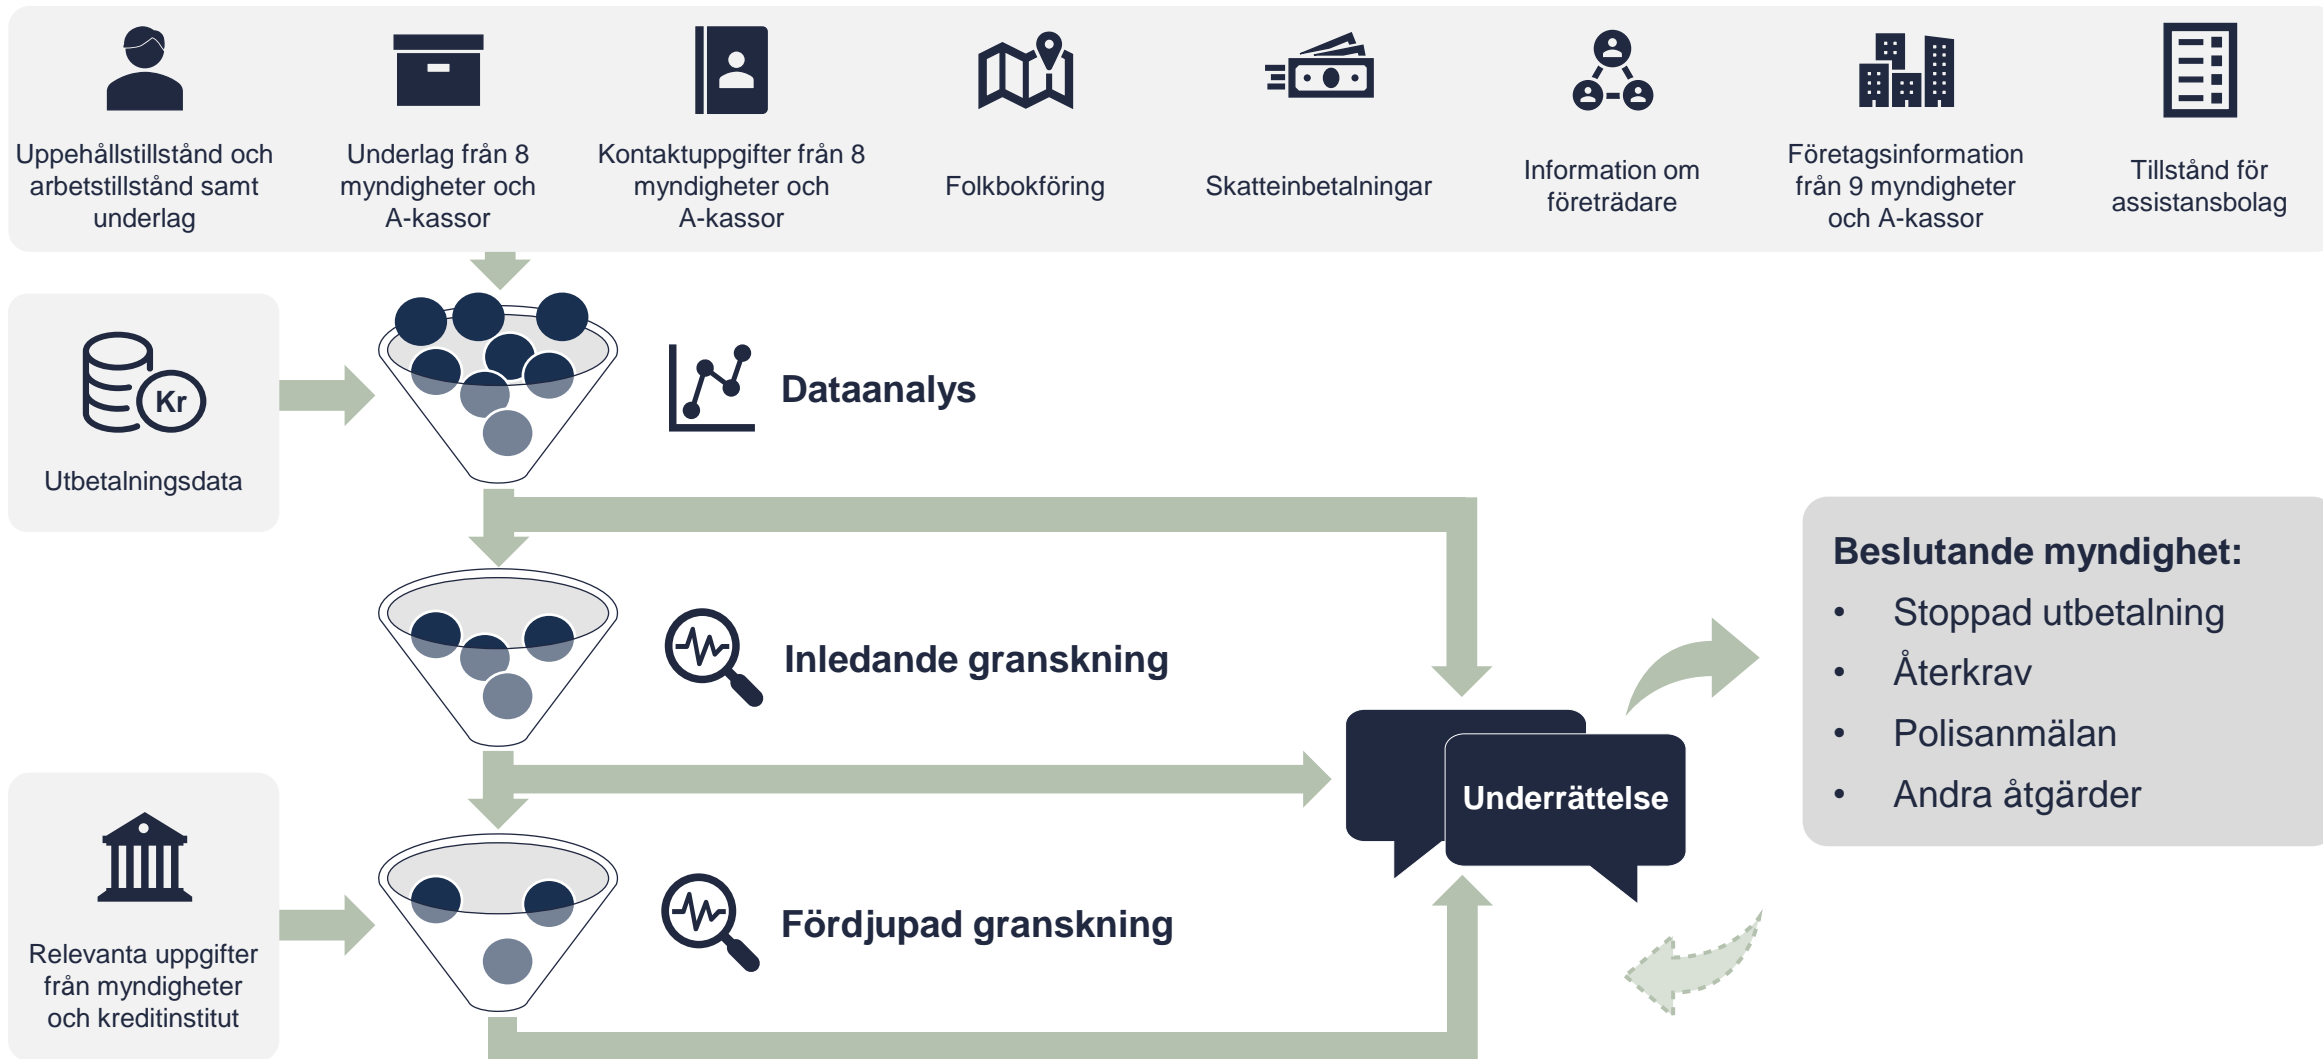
Uppehållstillstånd och arbetstillstånd samt underlag

Underlag från 8 myndigheter och A-kassor

Kontaktuppgifter från 8 myndigheter och A-kassor

Folkbokföring

Skatteinbetalningar

Information om företrädare

Företagsinformation från 9 myndigheter och A-kassor

Tillstånd för assistansbolag

Kr

Utbetalningsdata

Dataanalys

Inledande granskning

Relevanta uppgifter från myndigheter och kreditinstitut

Fördjupad granskning

Underrättelse

Beslutande myndighet:
- Stoppad utbetalning
- Återkrav
- Polisanmälan
- Andra åtgärder